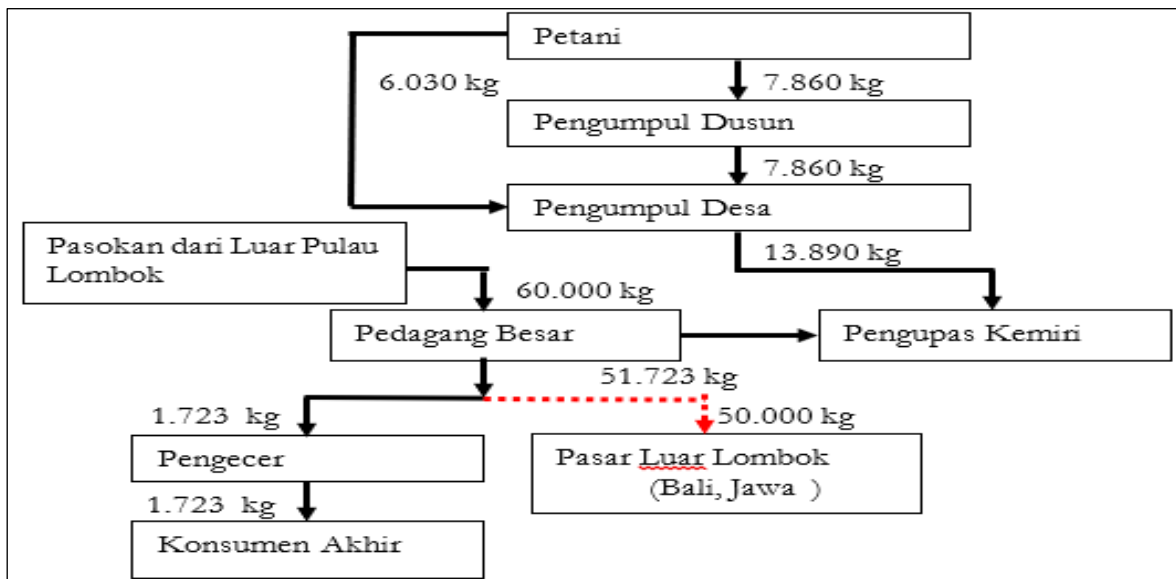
Petani

6.030 kg

7.860 kg

Pengumpul Dusun

7.860 kg

Pengumpul Desa

Pasokan dari Luar Pulau Lombok

13.890 kg

60.000 kg

Pedagang Besar

Pengupas Kemiri

51.723 kg

1.723 kg

50.000 kg

Pengecer

Pasar Luar Lombok (Bali, Jawa )

1.723 kg

Konsumen Akhir